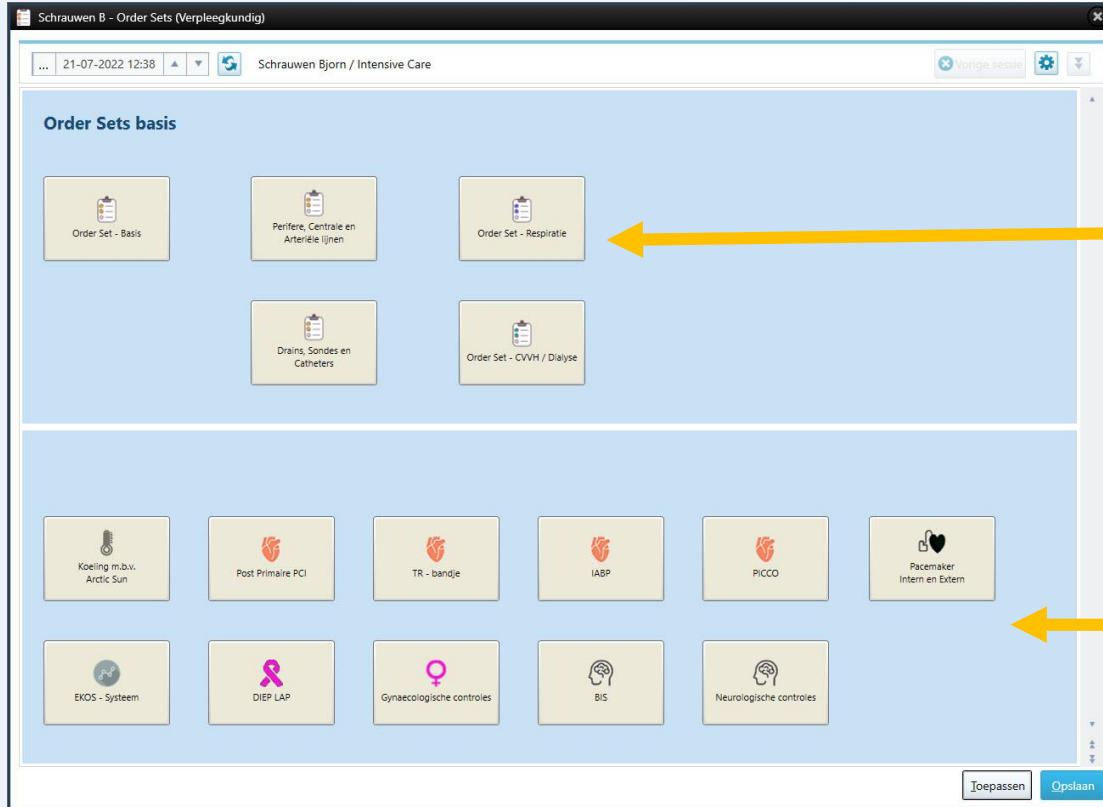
Schrauwen B - Order Sets (Verpleegkundig)

... 21-07-2022 12:38 Schrauwen Bjorn / Intensive Care Vorige sessie

Order Sets basis

Order Set - Basis

Perifere, Centrale en Arteriële lijnen

Order Set - Respiratie

Drains, Sondes en Catheters

Order Set - CVVH / Dialyse

Koeling m.b.v. Arctic Sun

Post Primaire PCI

TR - bandje

IABP

PICCO

Pacemaker Intern en Extern

EKOS - Systeem

DIEP LAP

Gynaecologische controles

BIS

Neurologische controles

Toepassen Opslaan